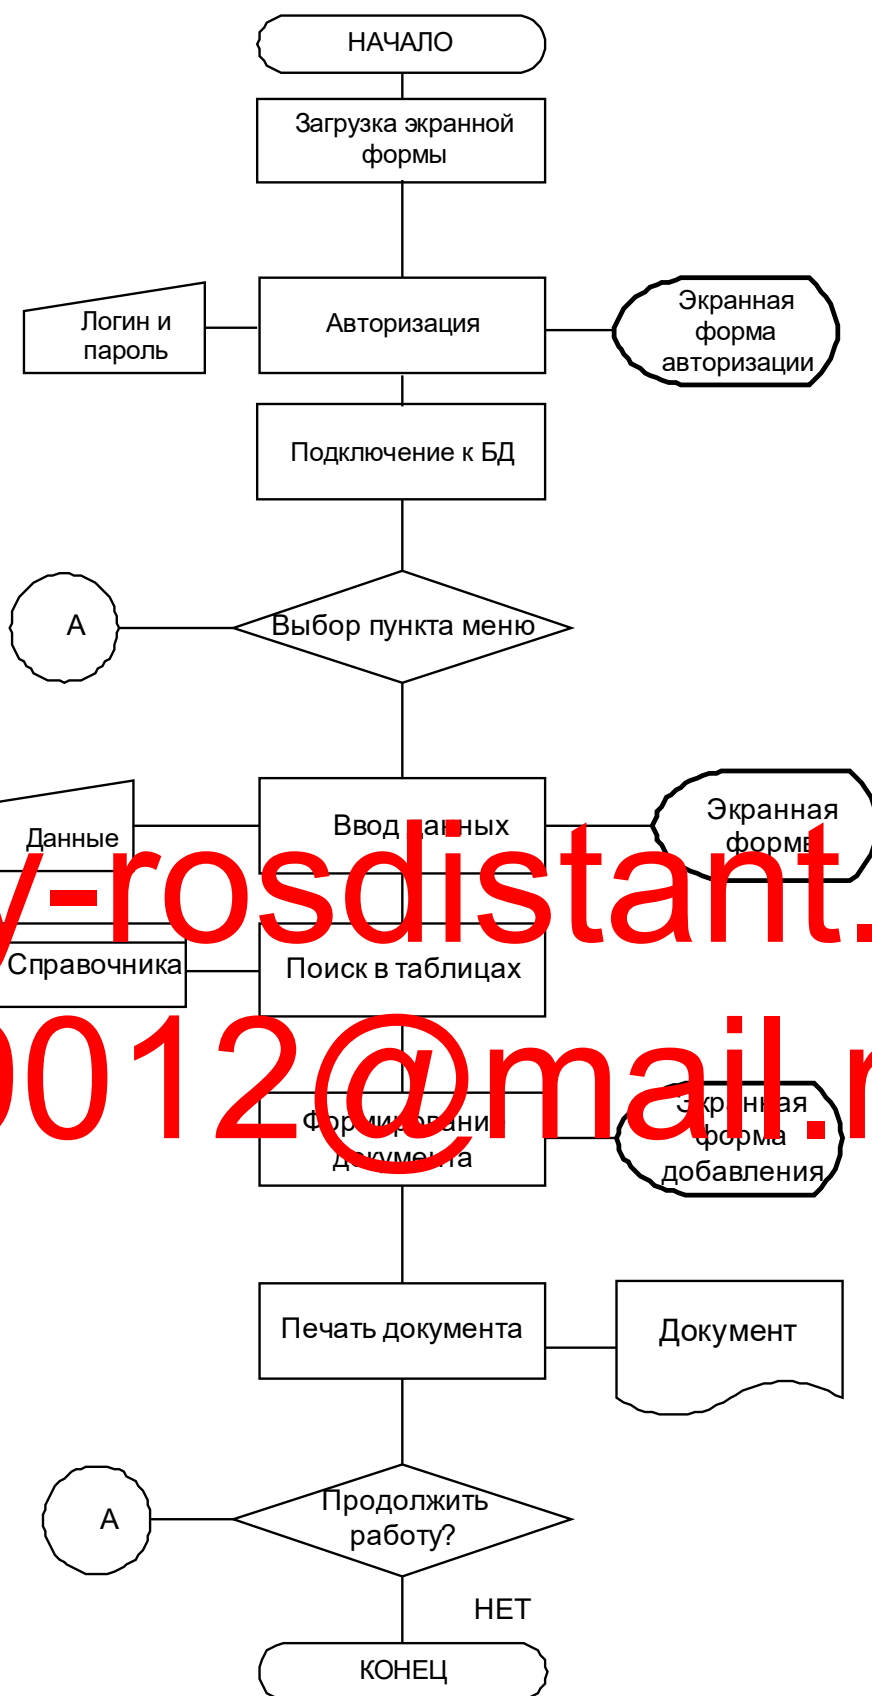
НАЧАЛО

Загрузка экранной формы

Логин и пароль

Авторизация

Экранная форма авторизации

Подключение к БД

А

Выбор пункта меню

Данные

Ввод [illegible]нных

Экранная форм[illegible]

y-rosdistant.

Справочника

Поиск в таблицах

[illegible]0012@mail.r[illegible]

Фор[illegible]и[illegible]ни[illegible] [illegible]кумента

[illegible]кр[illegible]н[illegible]ая форма добавления

Печать документа

Документ

А

Продолжить работу?

НЕТ

КОНЕЦ